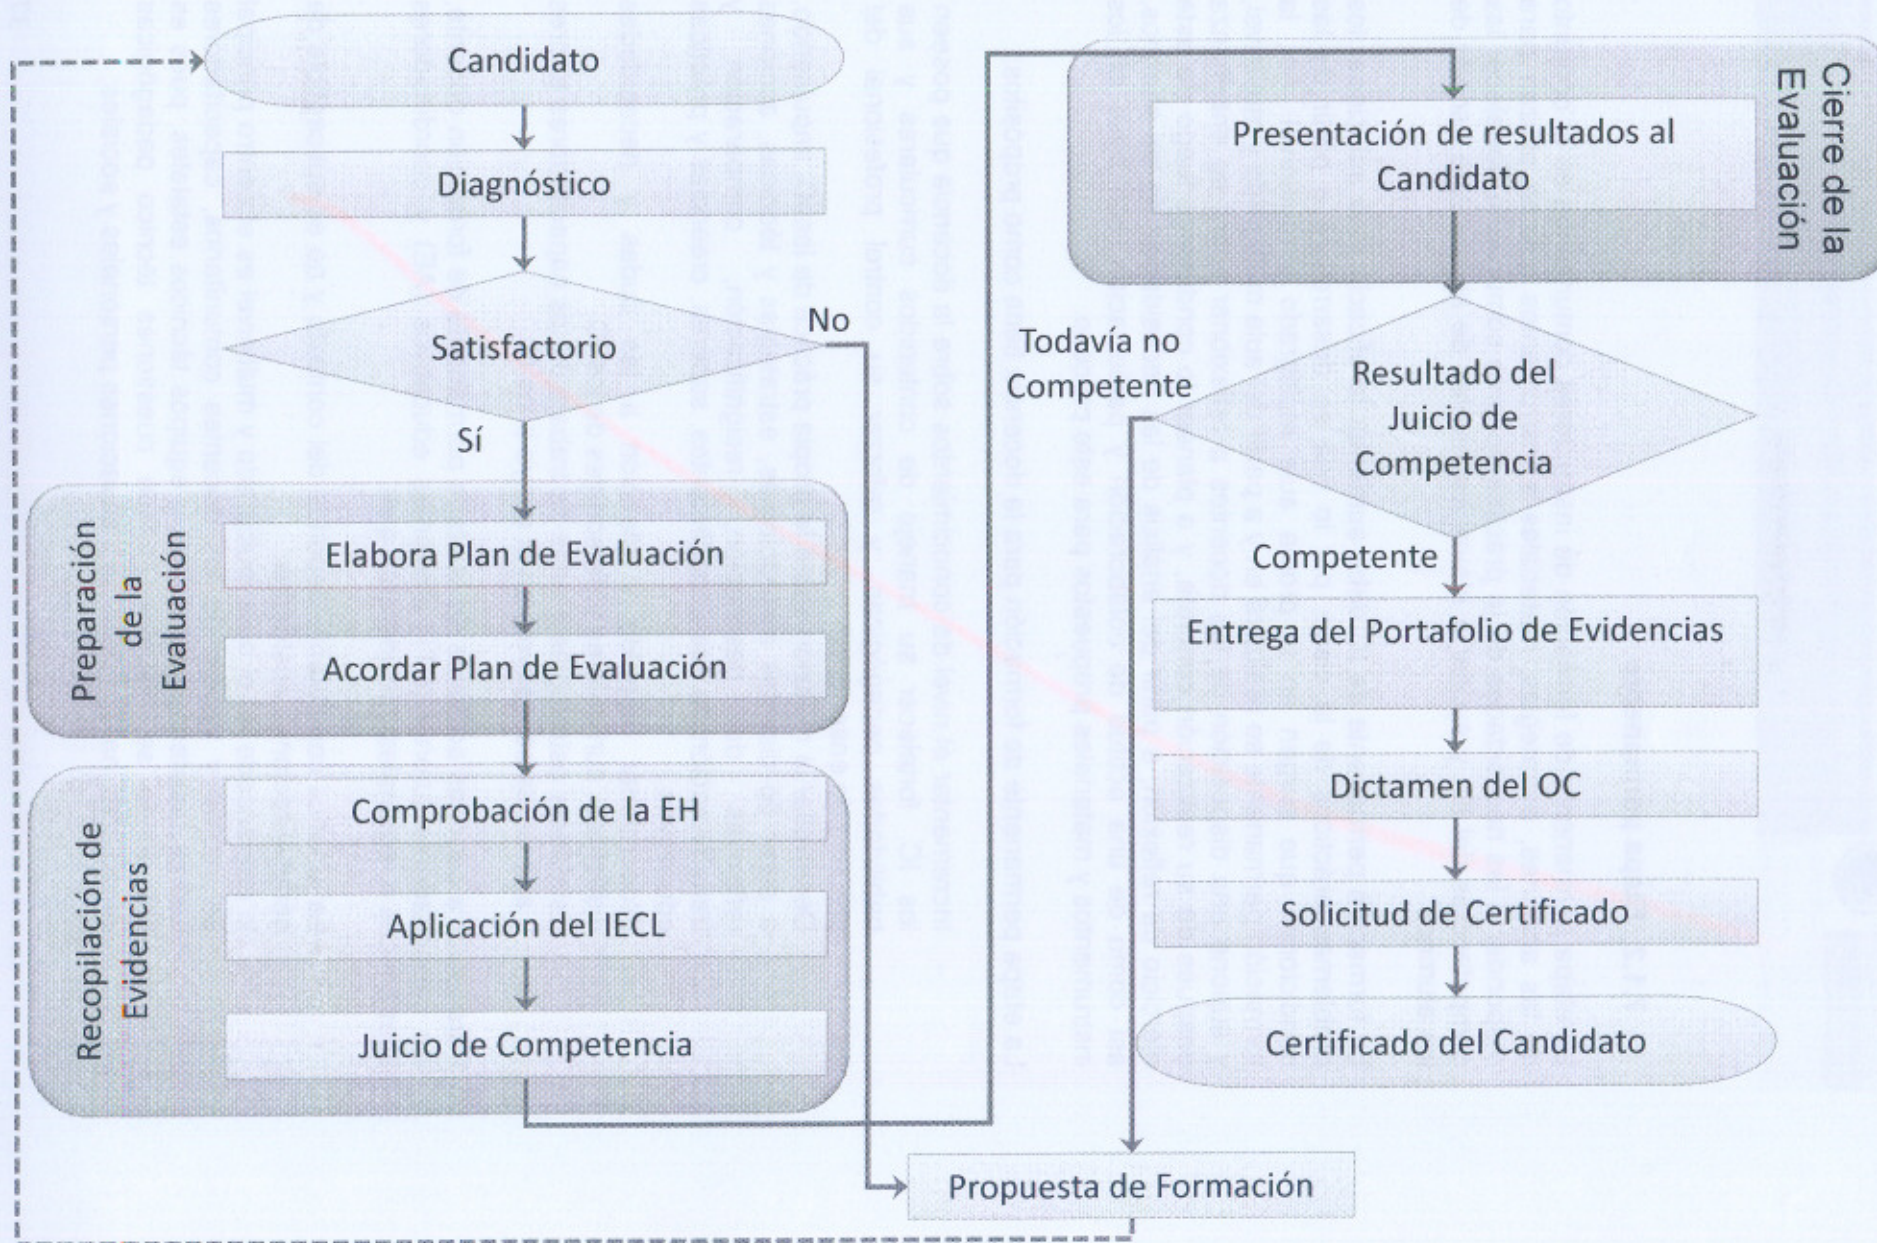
Candidato

Diagnóstico

Satisfactorio

No

Sí

Preparación de la Evaluación

Elabora Plan de Evaluación

Acordar Plan de Evaluación

Recopilación de Evidencias

Comprobación de la EH

Aplicación del IECL

Juicio de Competencia

Cierre de la Evaluación

Presentación de resultados al Candidato

Todavía no Competente

Resultado del Juicio de Competencia

Competente

Entrega del Portafolio de Evidencias

Dictamen del OC

Solicitud de Certificado

Certificado del Candidato

Propuesta de Formación